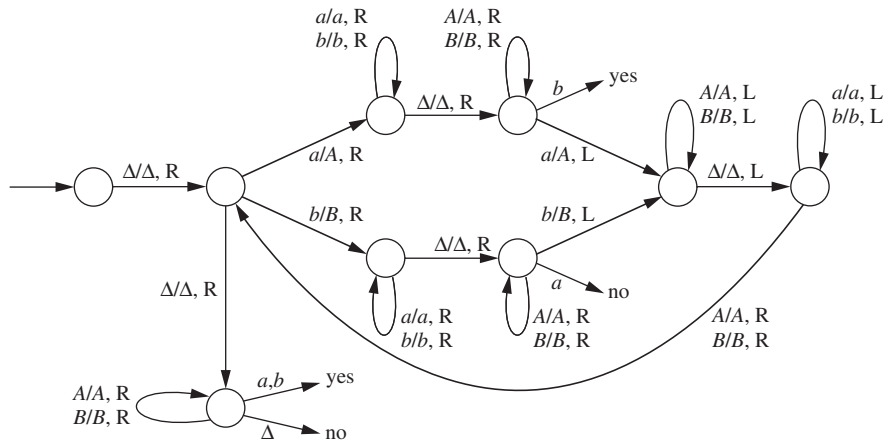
$\Delta/\Delta$, R

$a/a$, R
$b/b$, R

$\Delta/\Delta$, R

$A/A$, R
$B/B$, R

$b$ yes

$a/A$, R

$a/A$, L

$A/A$, L
$B/B$, L

$\Delta/\Delta$, L

$a/a$, L
$b/b$, L

$b/B$, R

$\Delta/\Delta$, R

$b/B$, L

$a$ no

$a/a$, R
$b/b$, R

$A/A$, R
$B/B$, R

$A/A$, R
$B/B$, R

$\Delta/\Delta$, R

$A/A$, R
$B/B$, R

$a,b$ yes

$\Delta$ no